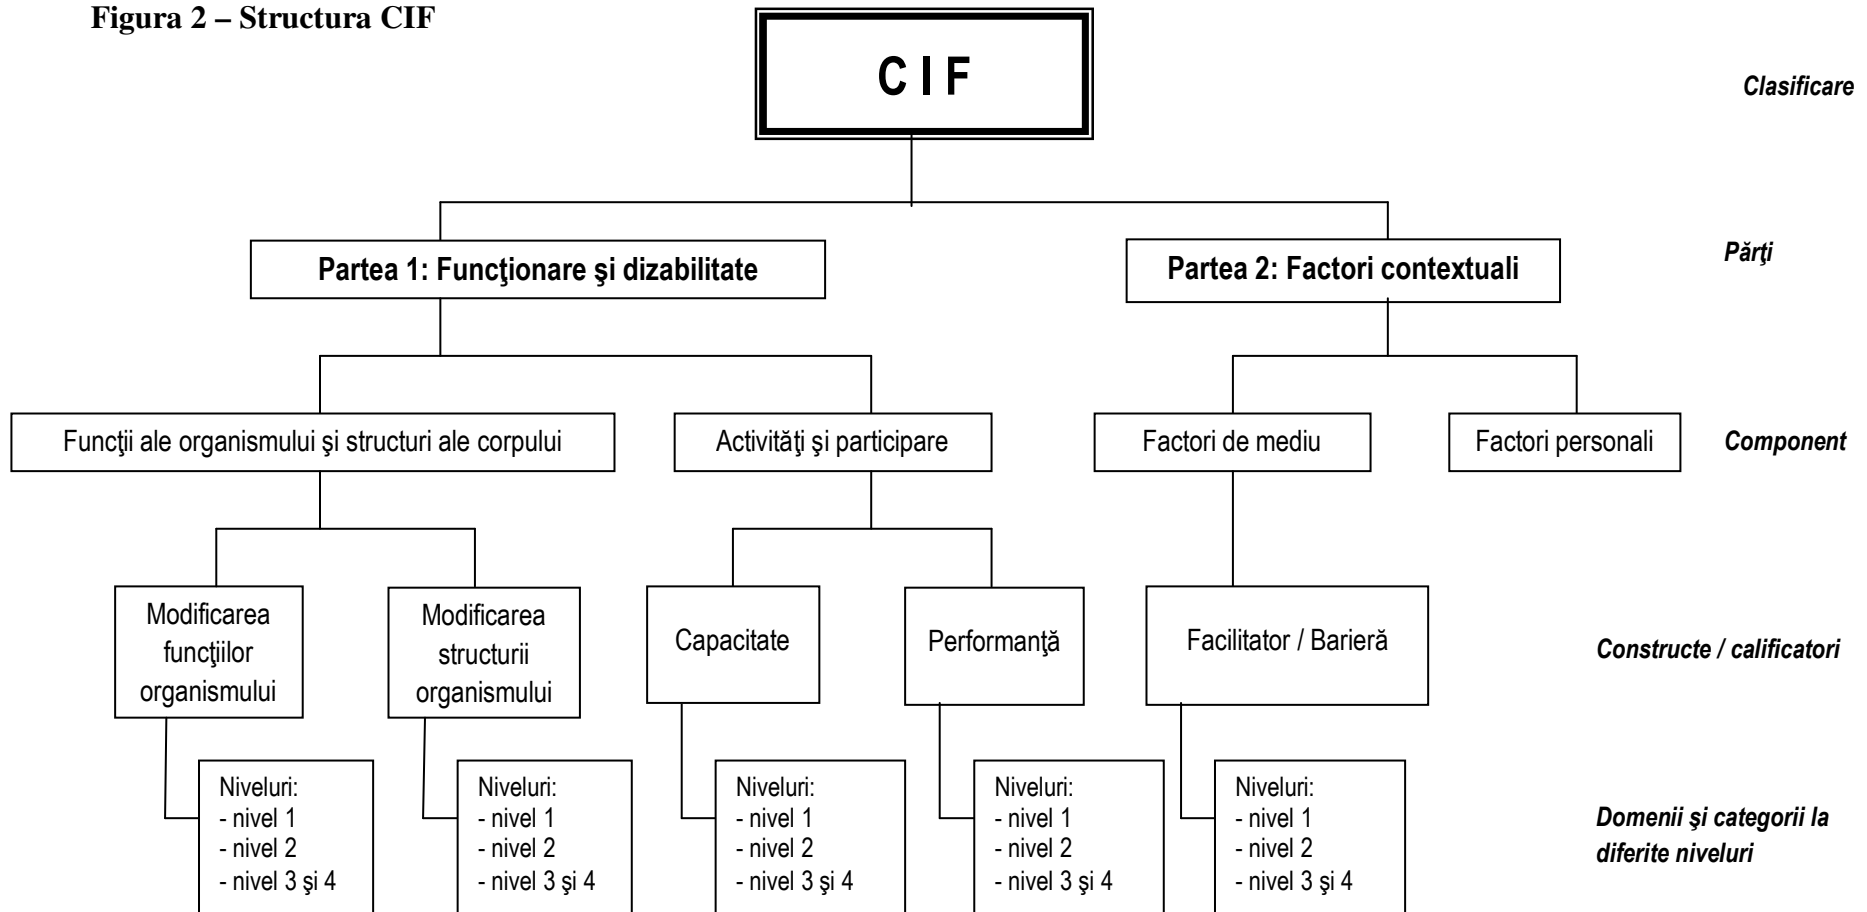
**Figura 2 – Structura CIF**

CIF

*Clasificare*

Partea 1: Funcţionare şi dizabilitate

Partea 2: Factori contextuali

*Părţi*

Funcţii ale organismului şi structuri ale corpului

Activităţi şi participare

Factori de mediu

Factori personali

*Component*

Modificarea funcţiilor organismului

Modificarea structurii organismului

Capacitate

Performanţă

Facilitator / Barieră

*Constructe / calificatori*

Niveluri:
- nivel 1
- nivel 2
- nivel 3 şi 4

Niveluri:
- nivel 1
- nivel 2
- nivel 3 şi 4

Niveluri:
- nivel 1
- nivel 2
- nivel 3 şi 4

Niveluri:
- nivel 1
- nivel 2
- nivel 3 şi 4

Niveluri:
- nivel 1
- nivel 2
- nivel 3 şi 4

*Domenii şi categorii la diferite niveluri*